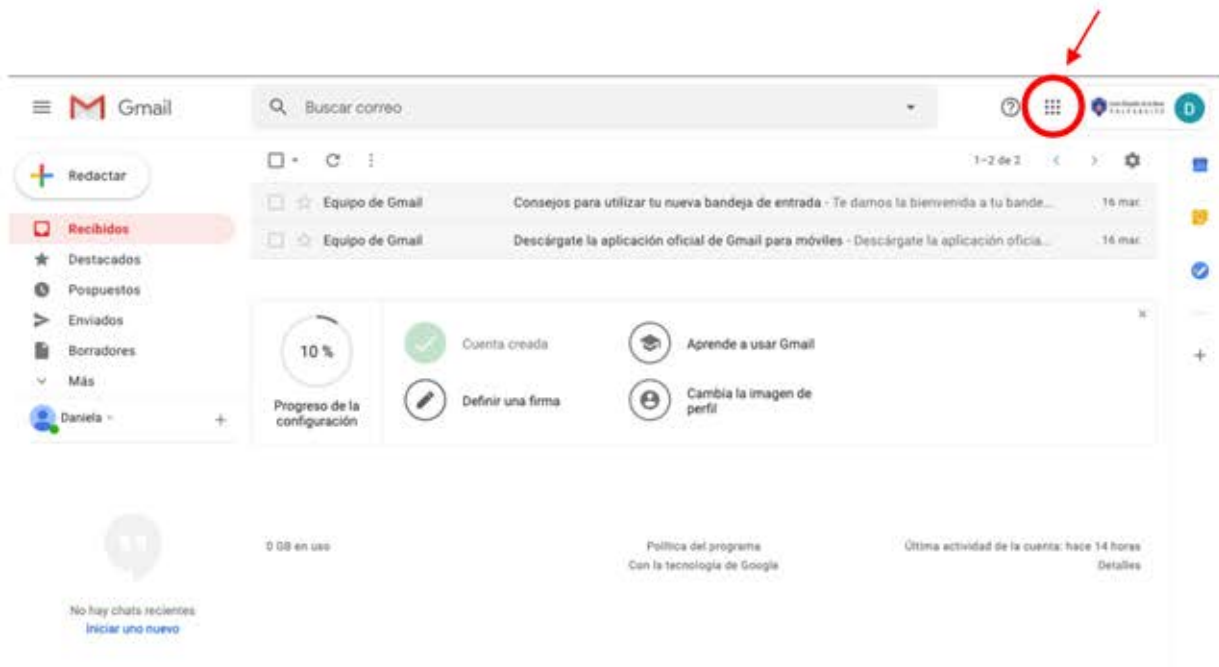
Gmail

Buscar correo

D

Redactar

Recibidos
Destacados
Pospuestos
Enviados
Borradores
Más

Daniela

1–2 de 2

Equipo de Gmail Consejos para utilizar tu nueva bandeja de entrada - Te damos la bienvenida a tu bande... 16 mar.
Equipo de Gmail Descárgate la aplicación oficial de Gmail para móviles - Descárgate la aplicación oficia... 16 mar.

10 %
Progreso de la configuración

Cuenta creada
Aprende a usar Gmail
Definir una firma
Cambia la imagen de perfil

0 GB en uso

Política del programa
Con la tecnología de Google

Última actividad de la cuenta: hace 14 horas
Detalles

No hay chats recientes
Iniciar uno nuevo